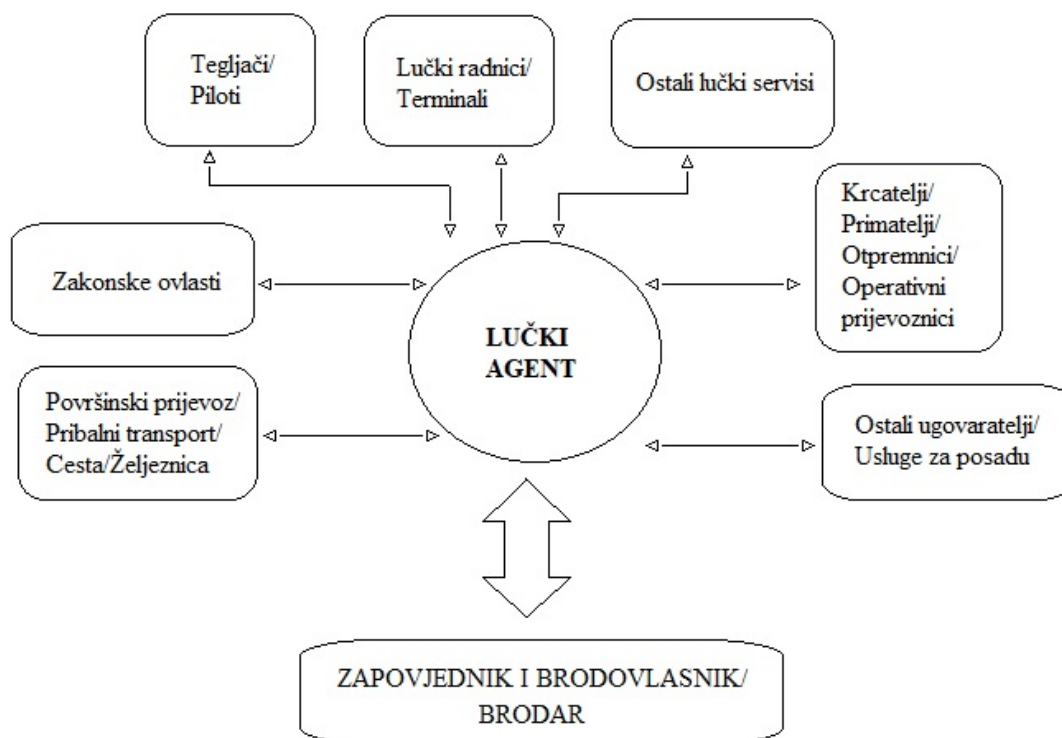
Tegljači/
Piloti

Lučki radnici/
Terminali

Ostali lučki servisi

Krcatelji/
Primatelji/
Otpremnici/
Operativni
prijevoznici

Zakonske ovlasti

LUČKI
AGENT

Površinski prijevoz/
Pribalni transport/
Cesta/Željeznica

Ostali ugovaratelji/
Usluge za posadu

ZAPOVJEDNIK I BRODOVLASNIK/
BRODAR